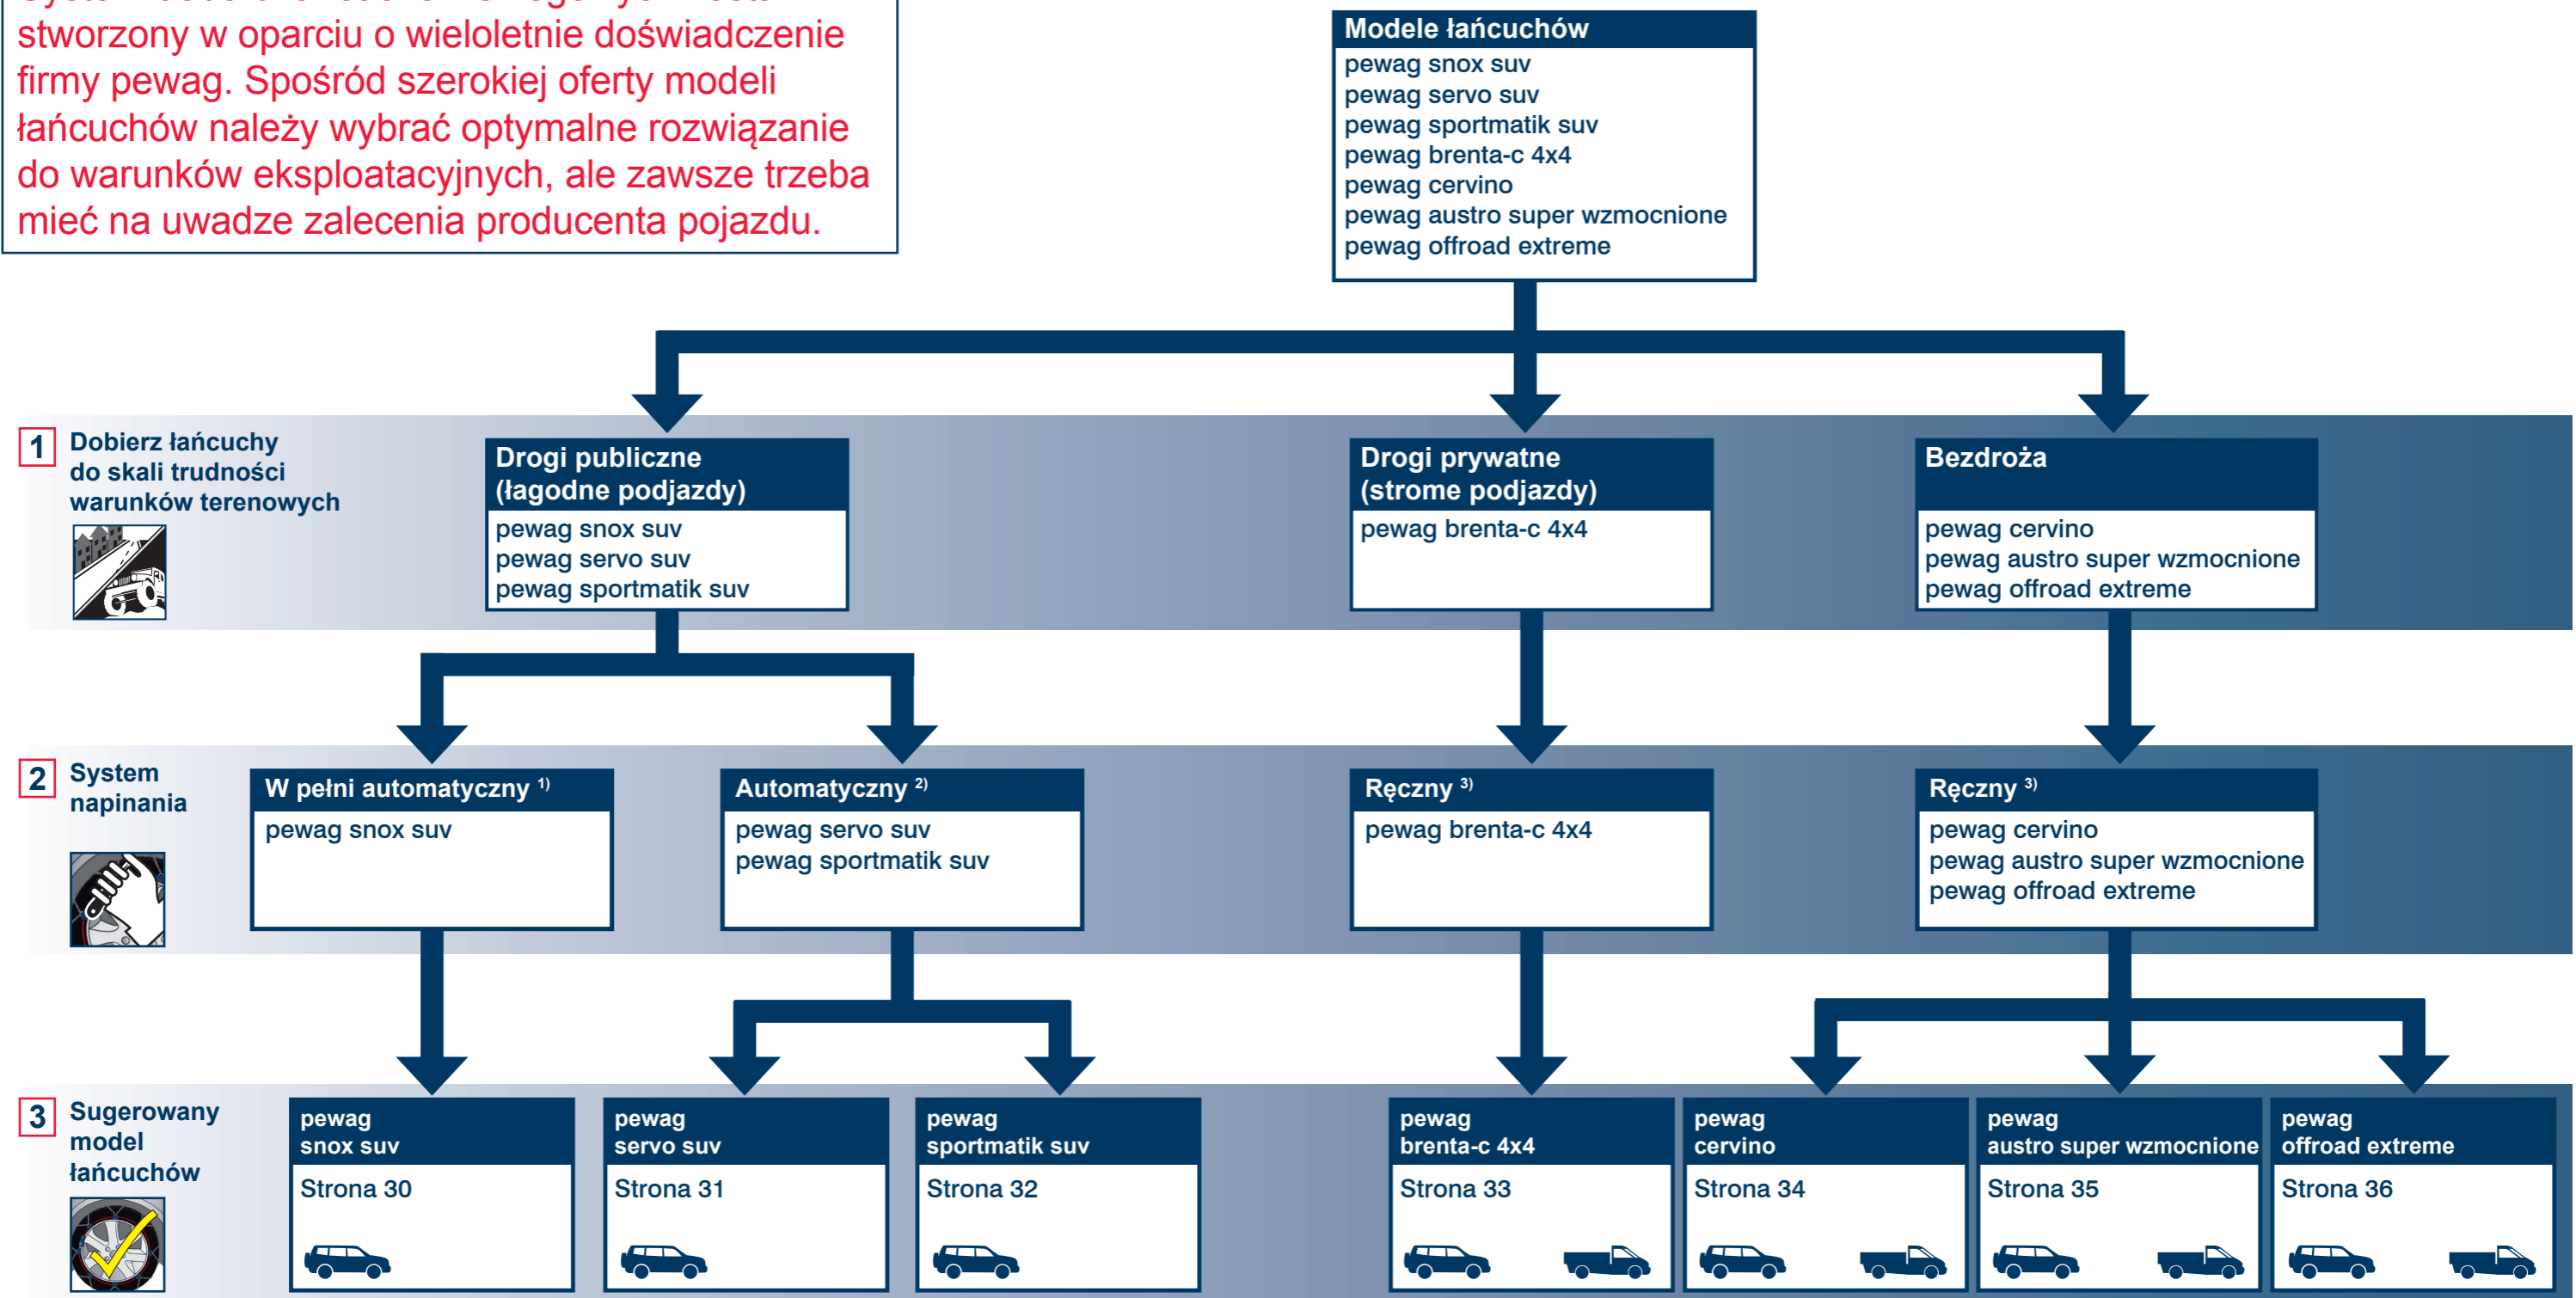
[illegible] stworzony w oparciu o wieloletnie doświadczenie firmy pewag. Spośród szerokiej oferty modeli łańcuchów należy wybrać optymalne rozwiązanie do warunków eksploatacyjnych, ale zawsze trzeba mieć na uwadze zalecenia producenta pojazdu.

Modele łańcuchów
pewag snox suv
pewag servo suv
pewag sportmatik suv
pewag brenta-c 4x4
pewag cervino
pewag austro super wzmocnione
pewag offroad extreme

1 Dobierz łańcuchy do skali trudności warunków terenowych

Drogi publiczne (łagodne podjazdy)
pewag snox suv
pewag servo suv
pewag sportmatik suv

Drogi prywatne (strome podjazdy)
pewag brenta-c 4x4

Bezdroża
pewag cervino
pewag austro super wzmocnione
pewag offroad extreme

2 System napinania

W pełni automatyczny $^{1)}$
pewag snox suv

Automatyczny $^{2)}$
pewag servo suv
pewag sportmatik suv

Ręczny $^{3)}$
pewag brenta-c 4x4

Ręczny $^{3)}$
pewag cervino
pewag austro super wzmocnione
pewag offroad extreme

3 Sugerowany model łańcuchów

pewag snox suv
Strona 30

pewag servo suv
Strona 31

pewag sportmatik suv
Strona 32

pewag brenta-c 4x4
Strona 33

pewag cervino
Strona 34

pewag austro super wzmocnione
Strona 35

pewag offroad extreme
Strona 36